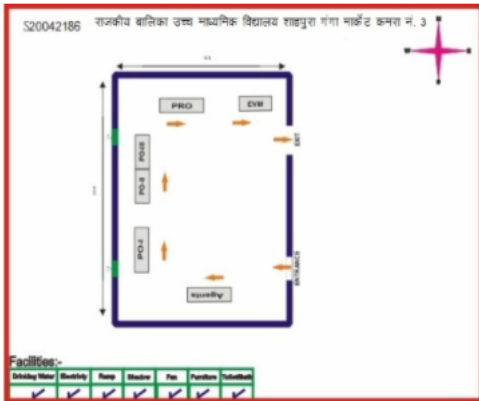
S20042186 राजकीय बालिका उच्च माध्यमिक विद्यालय शाहपुरा गंगा मार्केट कमरा नं. 3

PRO

EVM

EXIT

PO-III

PO-II

PO-I

ENTRANCE

Agents

Facilities:-

| Drinking Water | Electricity | Ramp | Shadow | Fan | Furniture | Toilet/Bath |
|---|---|---|---|---|---|---|
| ✓ | ✓ | ✓ | ✓ | ✓ | ✓ | ✓ |